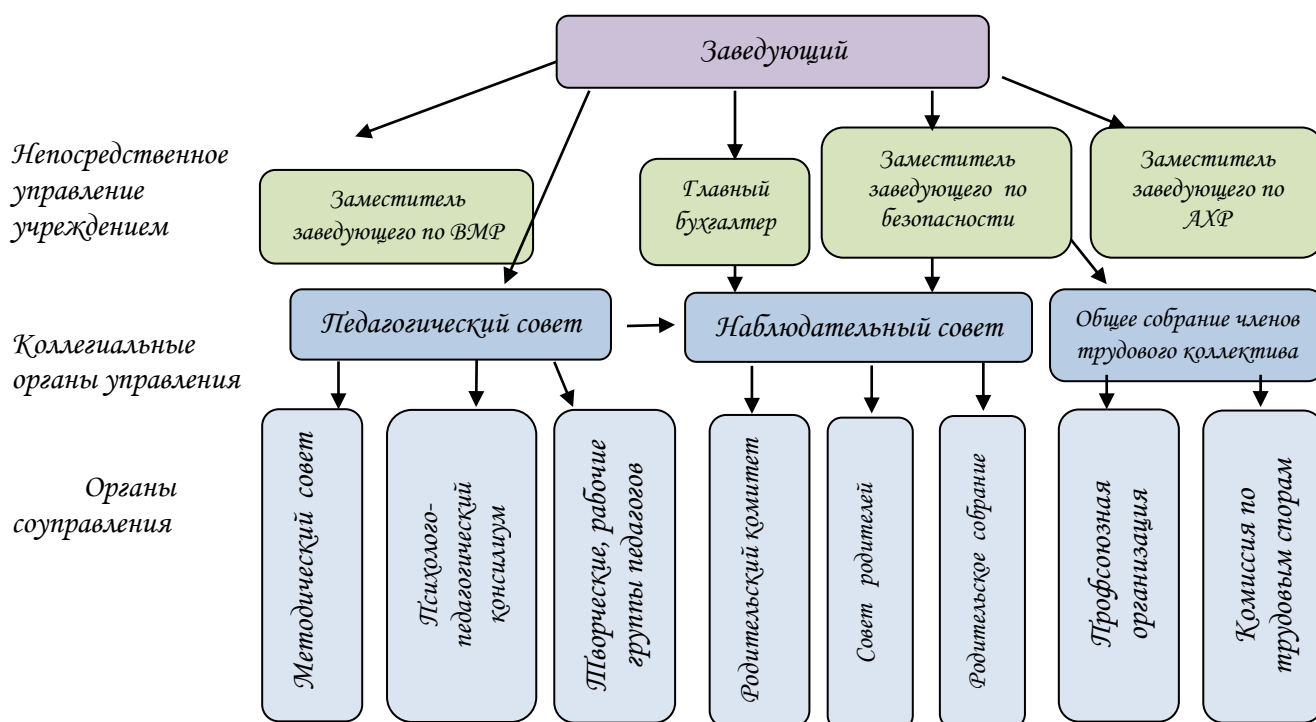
Заведующий

Непосредственное управление учреждением

Заместитель заведующего по ВМР

Главный бухгалтер

Заместитель заведующего по безопасности

Заместитель заведующего по АХР

Коллегиальные органы управления

Педагогический совет

Наблюдательный совет

Общее собрание членов трудового коллектива

Органы соуправления

Методический совет

Психолого-педагогический консилиум

Творческие, рабочие группы педагогов

Родительский комитет

Совет родителей

Родительское собрание

Профсоюзная организация

Комиссия по трудовым спорам